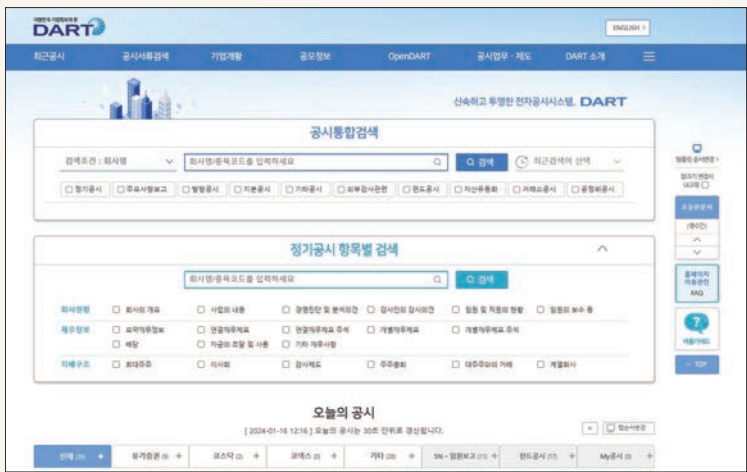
대한민국 기업정보포털
DART

ENGLISH >

최근공시 공시서류검색 기업개황 공모정보 OpenDART 공시업무·제도 DART 소개

신속하고 투명한 전자공시시스템, DART

공시통합검색

검색조건 : 회사명
회사명/종목코드를 입력하세요
Q 검색
최근검색어 선택

☐ 정기공시 ☐ 주요사항보고 ☐ 발행공시 ☐ 지분공시 ☐ 기타공시 ☐ 외부감사관련 ☐ 펀드공시 ☐ 자산유동화 ☐ 거래소공시 ☐ 공정위공시

정기공시 항목별 검색

회사명/종목코드를 입력하세요
Q 검색

회사현황 ☐ 회사의 개요 ☐ 사업의 내용 ☐ 경영진단 및 분석의견 ☐ 감사인의 감사의견 ☐ 임원 및 직원의 현황 ☐ 임원의 보수 등
재무정보 ☐ 요약재무정보 ☐ 연결재무제표 ☐ 연결재무제표 주석 ☐ 개별재무제표 ☐ 개별재무제표 주석
☐ 배당 ☐ 자금의 조달 및 사용 ☐ 기타 재무사항
지배구조 ☐ 최대주주 ☐ 이사회 ☐ 감사제도 ☐ 주주총회 ☐ 대주주와의 거래 ☐ 계열회사

오늘의 공시
[ 2024-01-16 12:16 ] 오늘의 공시는 30초 단위로 갱신됩니다.

전체 유가증권 코스닥 코넥스 기타 5% · 임원보고 펀드공시 My공시

열람횟 공시번호 >
접기기 변경시 내리기
최근본공시
(총0건)
공시이지 이용관련 FAQ
이용가이드
TOP